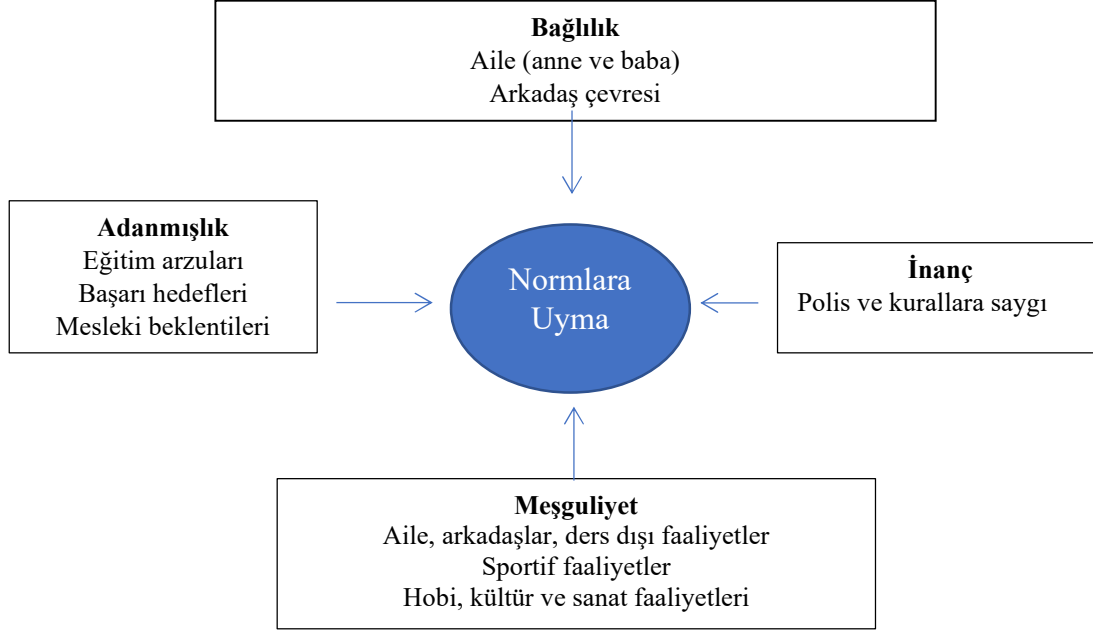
**Bağlılık**
Aile (anne ve baba)
Arkadaş çevresi

**Adanmışlık**
Eğitim arzuları
Başarı hedefleri
Mesleki beklentileri

Normlara Uyma

**İnanç**
Polis ve kurallara saygı

**Meşguliyet**
Aile, arkadaşlar, ders dışı faaliyetler
Sportif faaliyetler
Hobi, kültür ve sanat faaliyetleri